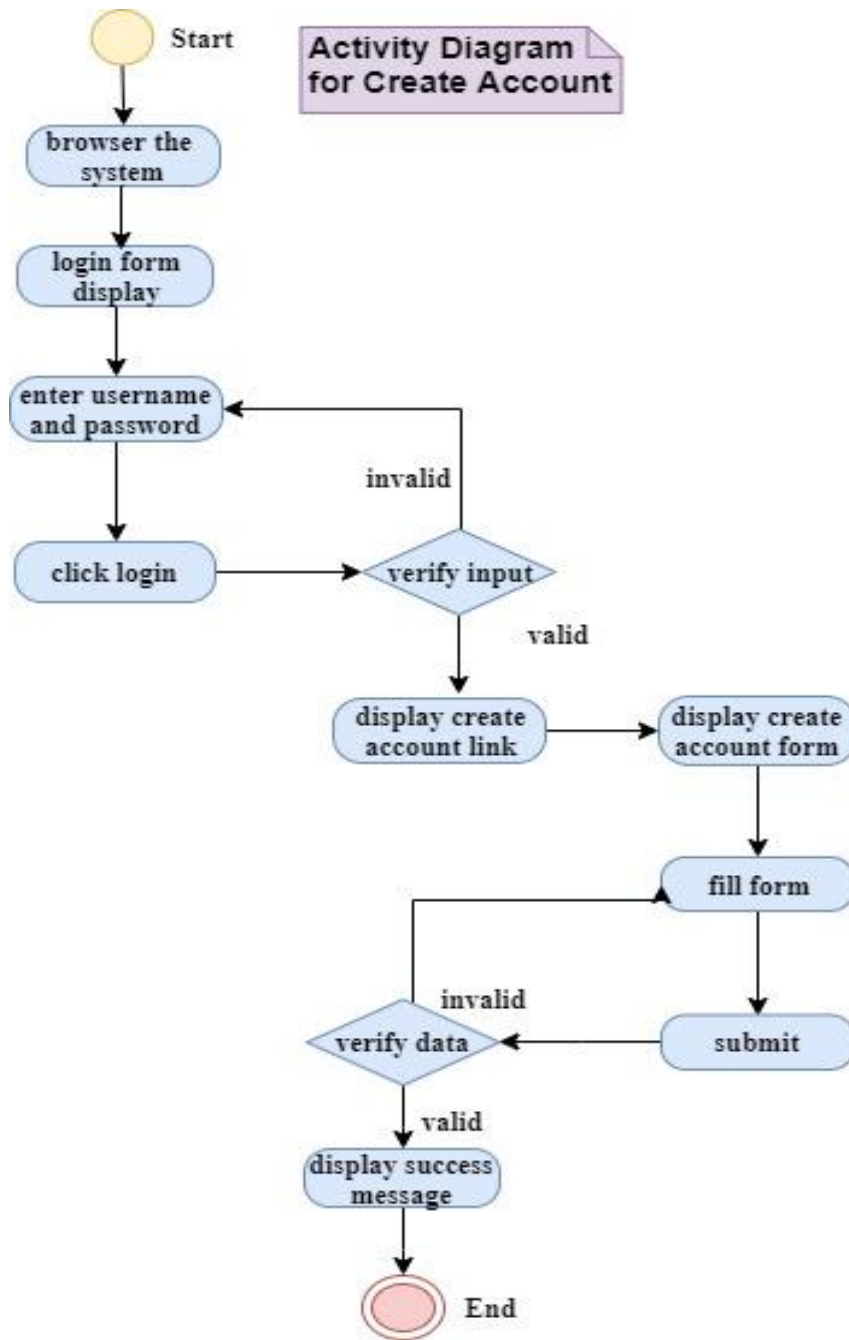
Start

Activity Diagram for Create Account

browser the system

login form display

enter username and password

invalid

click login

verify input

valid

display create account link

display create account form

fill form

invalid

verify data

submit

valid

display success message

End